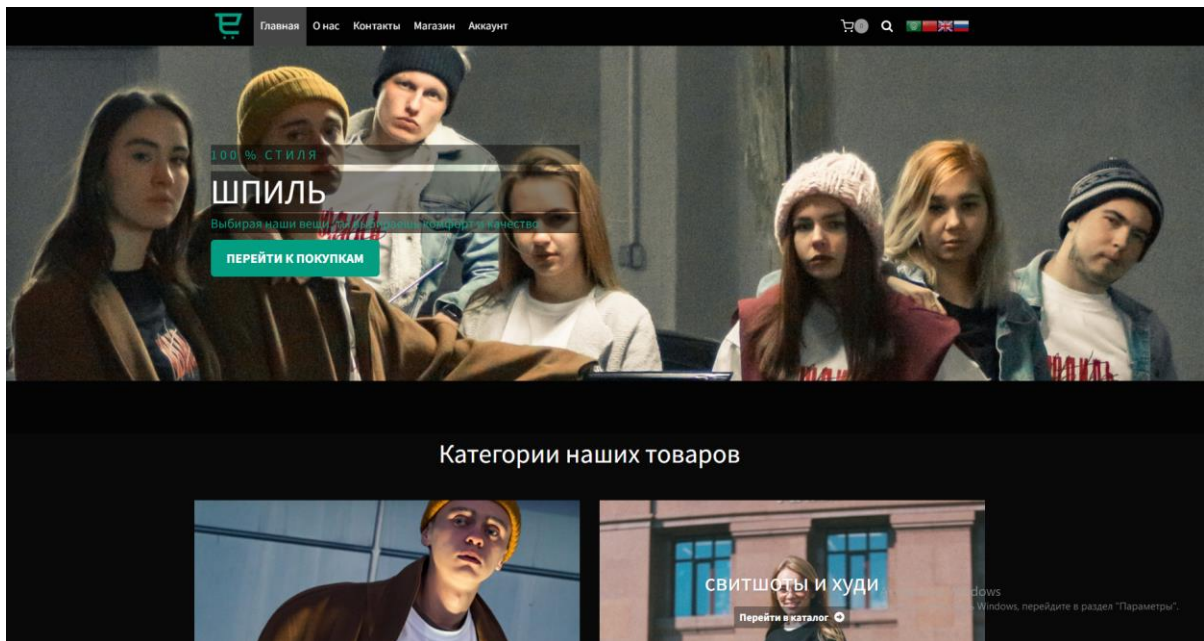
Главная О нас Контакты Магазин Аккаунт

0

100% СТИЛЯ

ШПИЛЬ

Выбирая наши вещи, вы выбираете комфорт и качество

ПЕРЕЙТИ К ПОКУПКАМ

Категории наших товаров

свитшоты и худи

Перейти в каталог

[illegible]dows
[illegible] Windows, перейдите в раздел "Параметры".